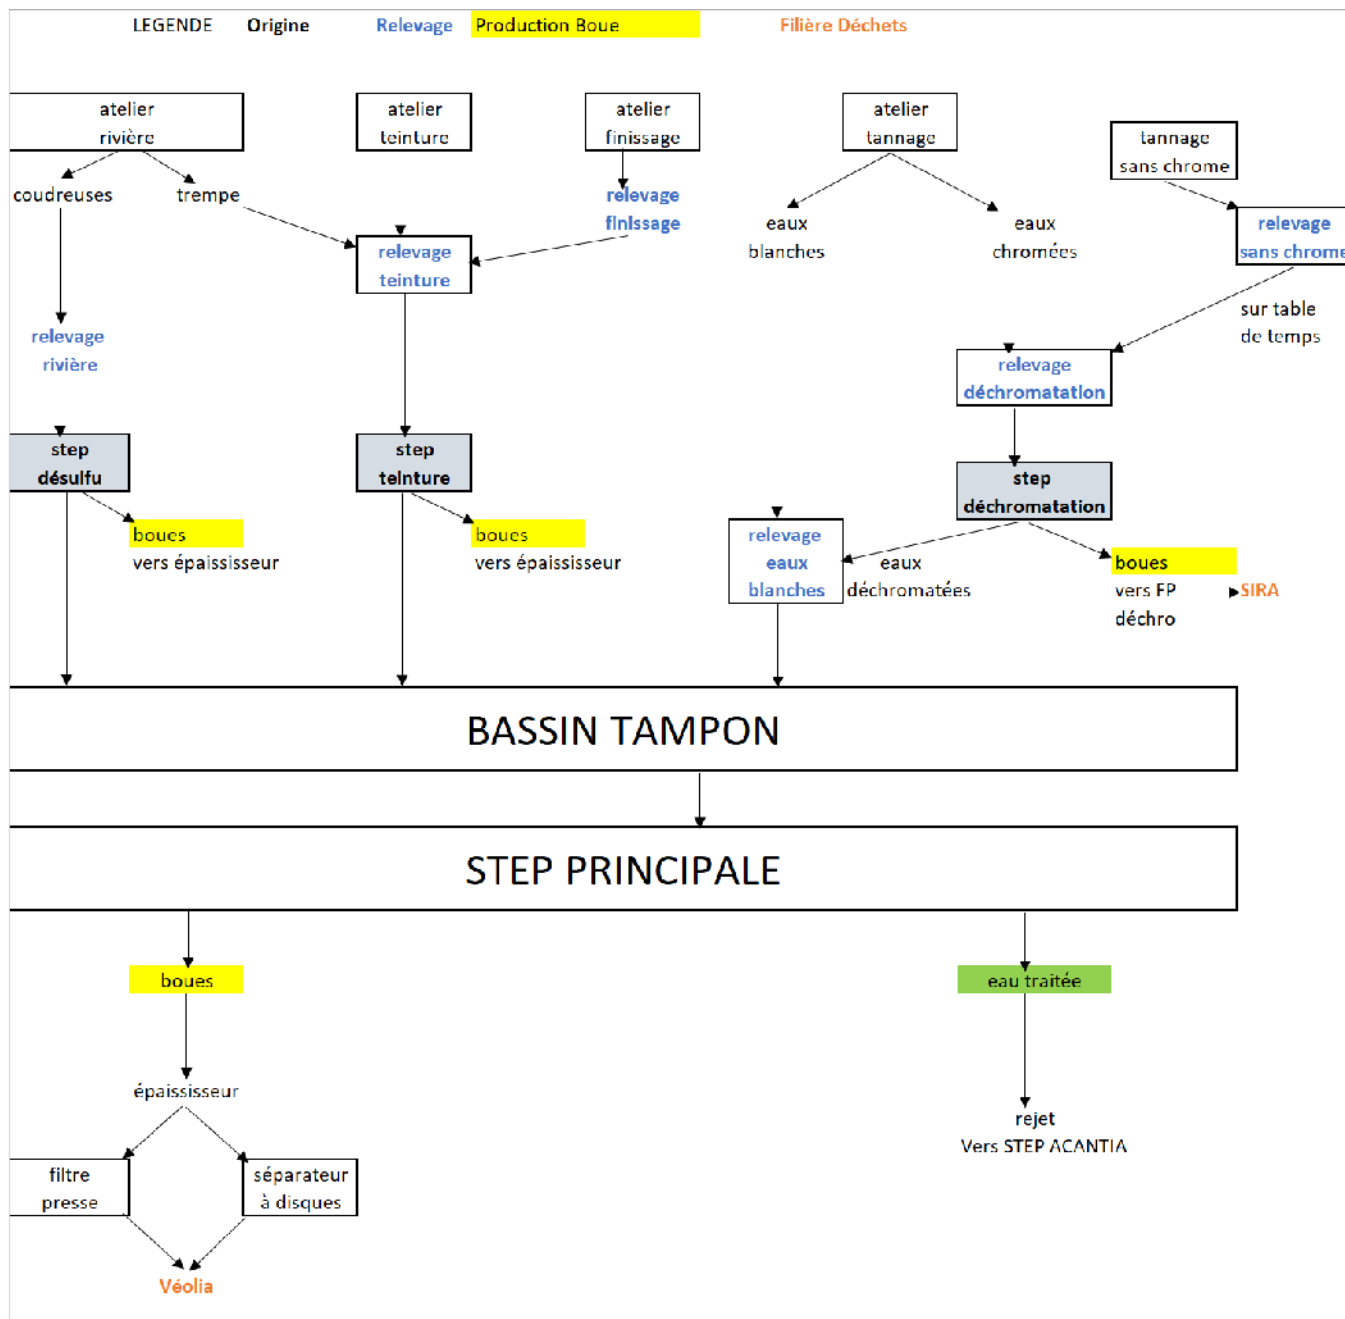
LEGENDE Origine Relevage Production Boue Filière Déchets

atelier rivière

atelier teinture

atelier finissage

atelier tannage

tannage sans chrome

coudreuses

trempe

relevage finissage

eaux blanches

eaux chromées

relevage sans chrome

relevage teinture

relevage rivière

sur table de temps

relevage déchromatation

step désulfu

step teinture

step déchromatation

boues vers épaississeur

boues vers épaississeur

relevage eaux blanches

eaux déchromatées

boues vers FP déchro

SIRA

BASSIN TAMPON

STEP PRINCIPALE

boues

eau traitée

épaississeur

rejet Vers STEP ACANTIA

filtre presse

séparateur à disques

Véolia